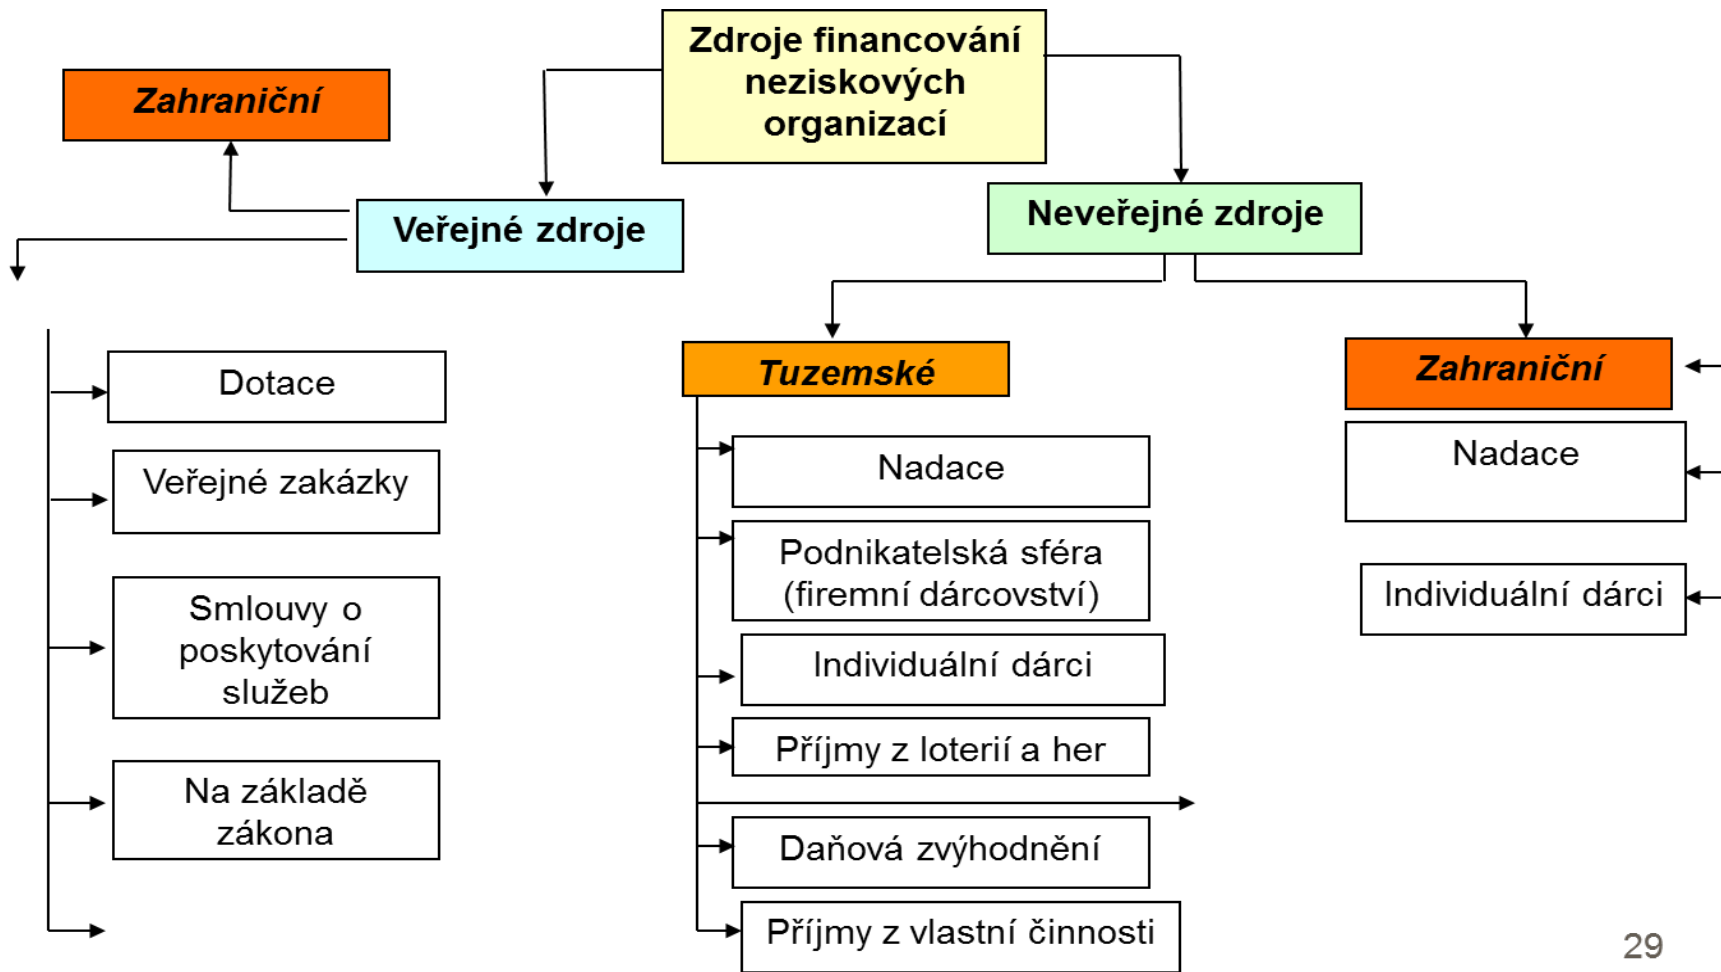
Zdroje financování neziskových organizací

Zahraniční

Veřejné zdroje

Neveřejné zdroje

Dotace

Veřejné zakázky

Smlouvy o poskytování služeb

Na základě zákona

Tuzemské

Nadace

Podnikatelská sféra (firemní dárcovství)

Individuální dárci

Příjmy z loterií a her

Daňová zvýhodnění

Příjmy z vlastní činnosti

Zahraniční

Nadace

Individuální dárci

29